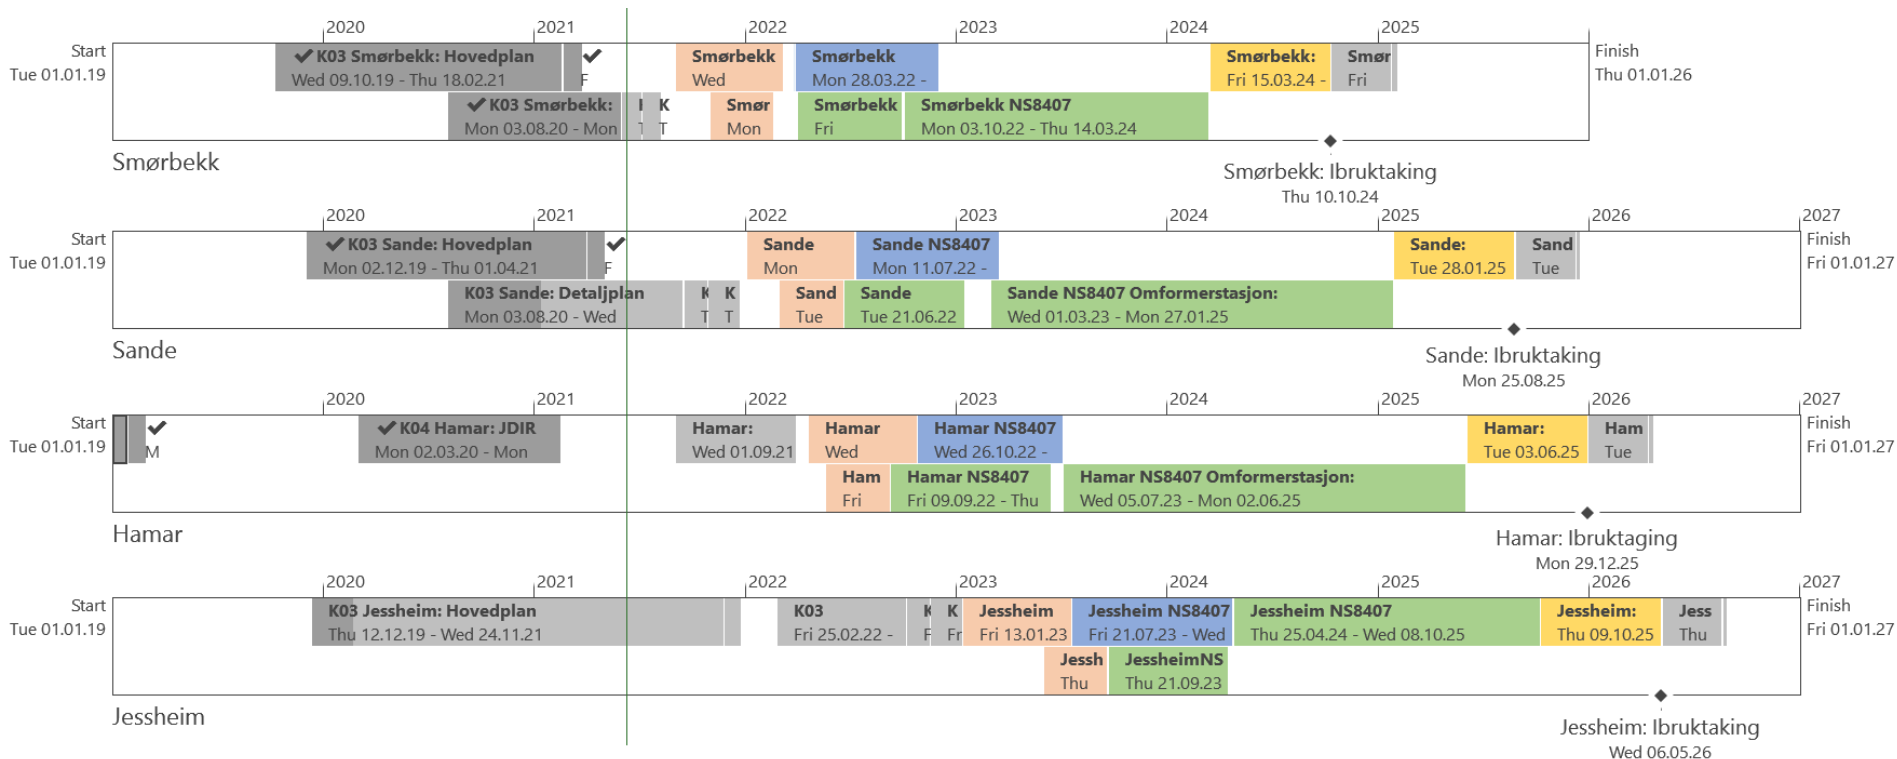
2020 2021 2022 2023 2024 2025

Start
Tue 01.01.19

✔ K03 Smørbekk: Hovedplan
Wed 09.10.19 - Thu 18.02.21

✔
F

Smørbekk
Wed

Smørbekk
Mon 28.03.22 -

Smørbekk:
Fri 15.03.24 -

Smør
Fri

Finish
Thu 01.01.26

✔ K03 Smørbekk:
Mon 03.08.20 - Mon

I
T

K
T

Smør
Mon

Smørbekk
Fri

Smørbekk NS8407
Mon 03.10.22 - Thu 14.03.24

Smørbekk

Smørbekk: Ibruktaking
Thu 10.10.24

2020 2021 2022 2023 2024 2025 2026 2027

Start
Tue 01.01.19

✔ K03 Sande: Hovedplan
Mon 02.12.19 - Thu 01.04.21

✔
F

Sande
Mon

Sande NS8407
Mon 11.07.22 -

Sande:
Tue 28.01.25

Sand
Tue

Finish
Fri 01.01.27

K03 Sande: Detaljplan
Mon 03.08.20 - Wed

K
T

K
T

Sand
Tue

Sande
Tue 21.06.22

Sande NS8407 Omformerstasjon:
Wed 01.03.23 - Mon 27.01.25

Sande

Sande: Ibruktaking
Mon 25.08.25

2020 2021 2022 2023 2024 2025 2026 2027

Start
Tue 01.01.19

✔
M

✔ K04 Hamar: JDIR
Mon 02.03.20 - Mon

Hamar:
Wed 01.09.21

Hamar
Wed

Hamar NS8407
Wed 26.10.22 -

Hamar:
Tue 03.06.25

Ham
Tue

Finish
Fri 01.01.27

Ham
Fri

Hamar NS8407
Fri 09.09.22 - Thu

Hamar NS8407 Omformerstasjon:
Wed 05.07.23 - Mon 02.06.25

Hamar

Hamar: Ibruktaging
Mon 29.12.25

2020 2021 2022 2023 2024 2025 2026 2027

Start
Tue 01.01.19

K03 Jessheim: Hovedplan
Thu 12.12.19 - Wed 24.11.21

K03
Fri 25.02.22 -

K
F

K
Fr

Jessheim
Fri 13.01.23

Jessheim NS8407
Fri 21.07.23 - Wed

Jessheim NS8407
Thu 25.04.24 - Wed 08.10.25

Jessheim:
Thu 09.10.25

Jess
Thu

Finish
Fri 01.01.27

Jessh
Thu

JessheimNS
Thu 21.09.23

Jessheim

Jessheim: Ibruktaking
Wed 06.05.26